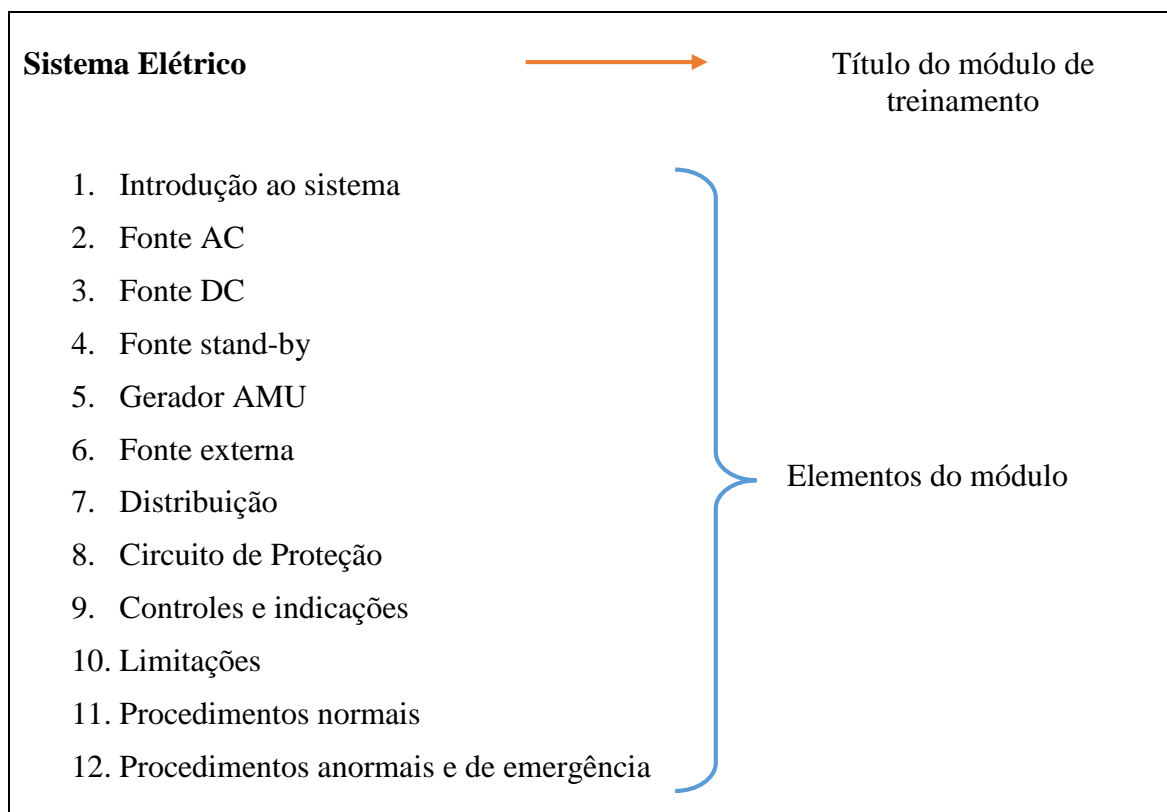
**Sistema Elétrico**

Título do módulo de treinamento

1. Introdução ao sistema
2. Fonte AC
3. Fonte DC
4. Fonte stand-by
5. Gerador AMU
6. Fonte externa
7. Distribuição
8. Circuito de Proteção
9. Controles e indicações
10. Limitações
11. Procedimentos normais
12. Procedimentos anormais e de emergência

Elementos do módulo